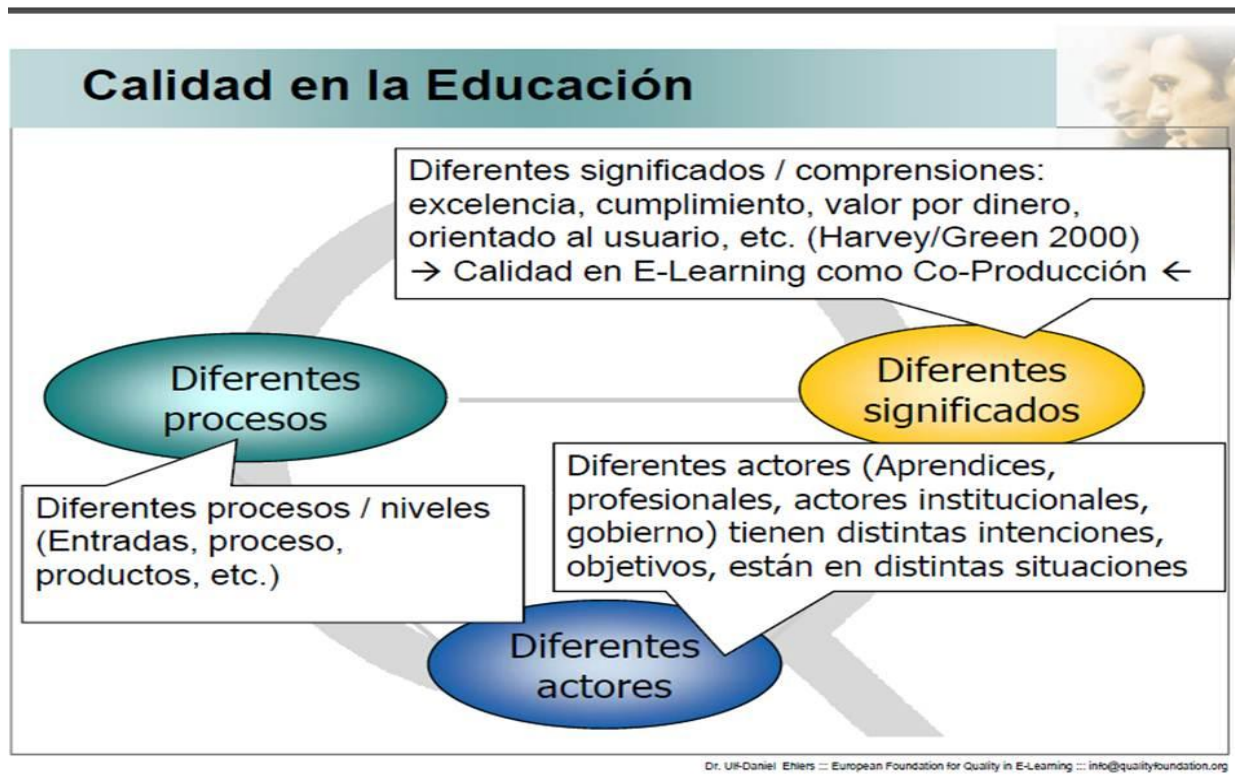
Calidad en la Educación

Diferentes significados / comprensiones: excelencia, cumplimiento, valor por dinero, orientado al usuario, etc. (Harvey/Green 2000)
→ Calidad en E-Learning como Co-Producción ←

Diferentes procesos

Diferentes significados

Diferentes actores (Aprendices, profesionales, actores institucionales, gobierno) tienen distintas intenciones, objetivos, están en distintas situaciones

Diferentes procesos / niveles (Entradas, proceso, productos, etc.)

Diferentes actores

Dr. Ulf-Daniel Ehlers ::: European Foundation for Quality in E-Learning ::: info@qualityfoundation.org